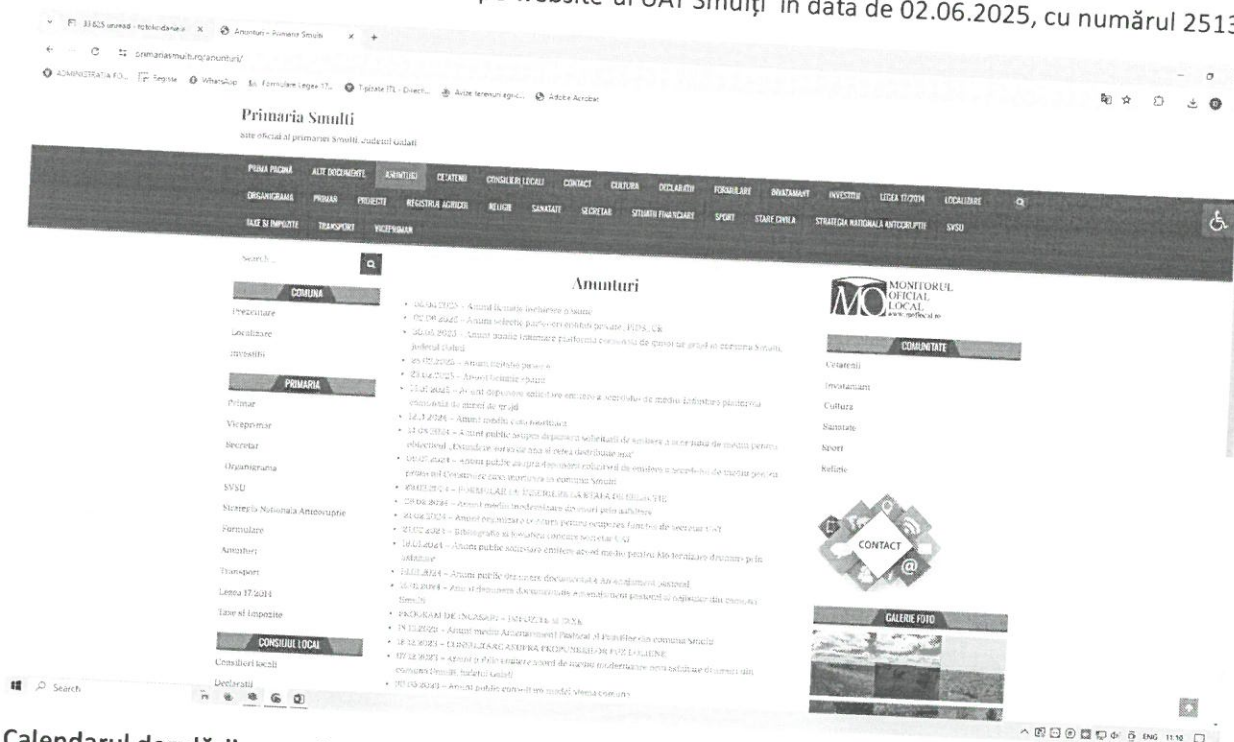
pe website-ul UAT Smulți în data de 02.06.2025, cu numărul 2513

33 625 unread - totoliondana... × Anunturi – Primaria Smulti × +

primariasmulti.ro/anunturi/

ADMINISTRATIA FO... Teprite WhatsApp Formulare Legea 17... Tipizate ITL - Direcți... Acte terenuri agricol... Adobe Acrobat

Primaria Smulti

Site oficial al primariei Smulti, Judetul Galati

PRIMA PAGINA | ALTE DOCUMENTE | ANUNTURI | CETATENI | CONSILIERI LOCALI | CONTACT | CULTURA | DECLARATII | FORMULARE | INVATAMANT | INVESTITII | LEGEA 17/2014 | LOCALIZARE | ORGANIGRAMA | PRIMAR | PROIECTE | REGISTRUL AGRICOL | RELIGIE | SANATATE | SECRETAR | SITUATII FINANCIARE | SPORT | STARE CIVILA | STRATEGIA NATIONALA ANTICORUPTIE | SVSU | TAXE SI IMPOZITE | TRANSPORT | VICEPRIMAR

Search...

COMUNA
Prezentare
Localizare
Investitii

PRIMARIA
Primar
Viceprimar
Secretar
Organigrama
SVSU
Strategia Nationala Anticoruptie
Formulare
Anunturi
Transport
Legea 17/2014
Taxe si Impozite

CONSILIUL LOCAL
Consilieri locali
Declaratii

Anunturi

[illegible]

MONITORUL OFICIAL LOCAL
www.mofocal.ro

COMUNITATE
Cetateni
Invatamant
Cultura
Sanatate
Sport
Religie

CONTACT

GALERIE FOTO

Search

ENG 11:18

Calendarul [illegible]